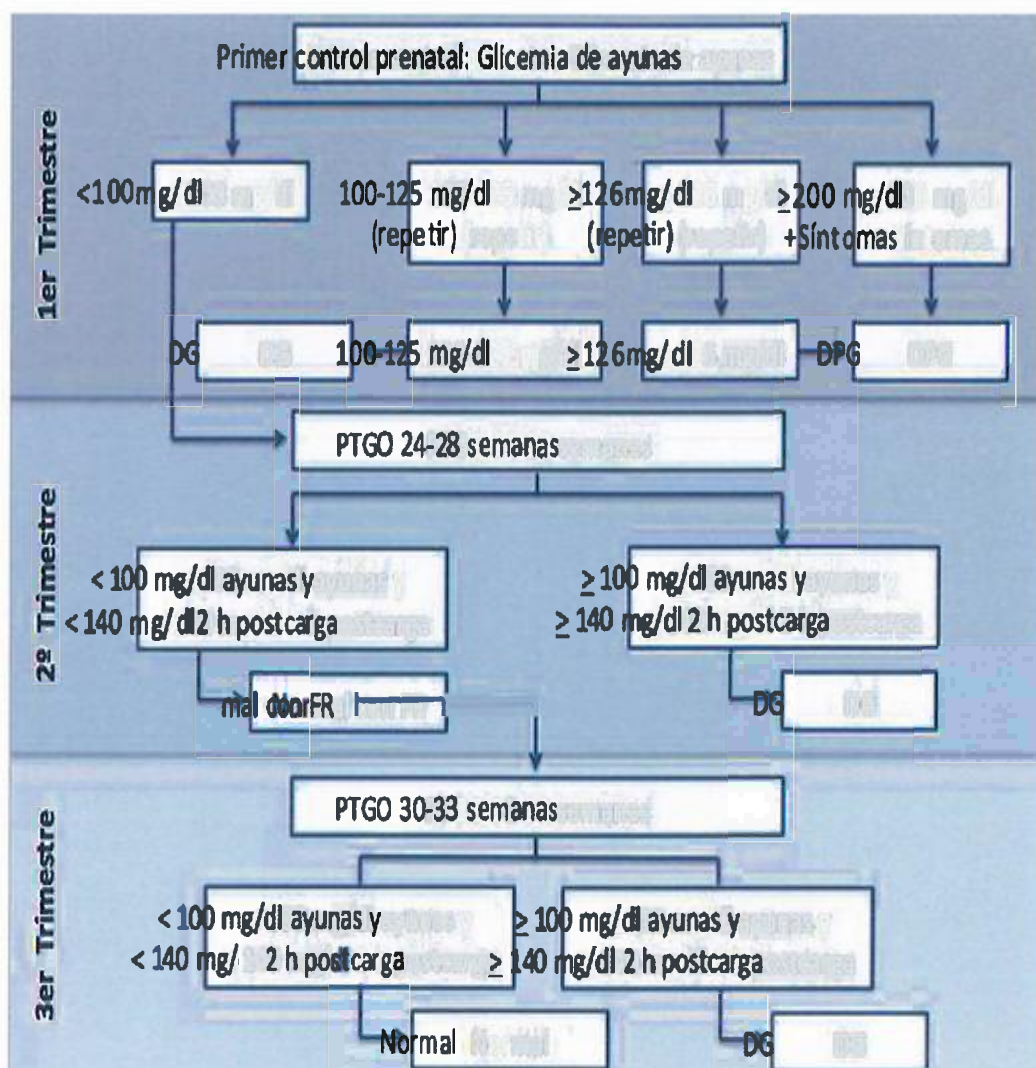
Primer control prenatal: Glicemia de ayunas

1er Trimestre

<100mg/dl

100-125 mg/dl (repetir)

$\geq$126mg/dl (repetir)

$\geq$200 mg/dl +Síntomas

DG

100-125 mg/dl

$\geq$126mg/dl

DPG

PTGO 24-28 semanas

2º Trimestre

< 100 mg/dl ayunas y < 140 mg/dl 2 h postcarga

$\geq$ 100 mg/dl ayunas y $\geq$ 140 mg/dl 2 h postcarga

mal doorFR

DG

PTGO 30-33 semanas

3er Trimestre

< 100 mg/dl ayunas y < 140 mg/ 2 h postcarga

$\geq$ 100 mg/dl ayunas y $\geq$ 140 mg/dl 2 h postcarga

Normal

DG